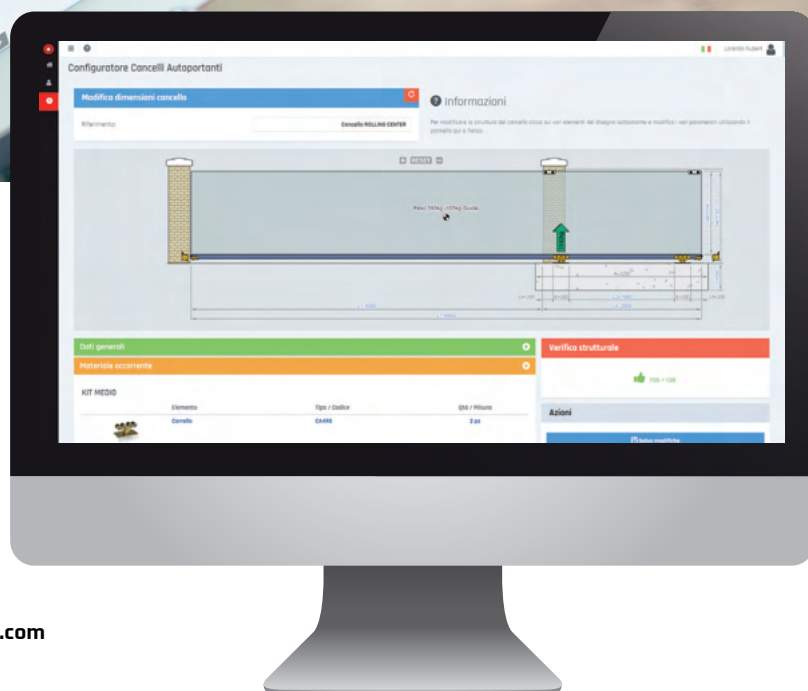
Configuratore Cancelli Autoportanti

Lorenzo Rubert

Modifica dimensioni cancello

Riferimento: Cancello ROLLING CENTER

Informazioni

Per modificare la struttura del cancello clicca sui vari elementi del disegno sottostante e modifica i vari parametri utilizzando il pannello qui a fianco.

RESET

Peso: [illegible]

Dati generali

Materiale occorrente

KIT MEDIO

| Elemento | Tipo / Codice | Qtà / Misura |
|---|---|---|
| Carrello | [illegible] | 2 pz |

Verifica strutturale

Azioni

Salva modifiche

.com